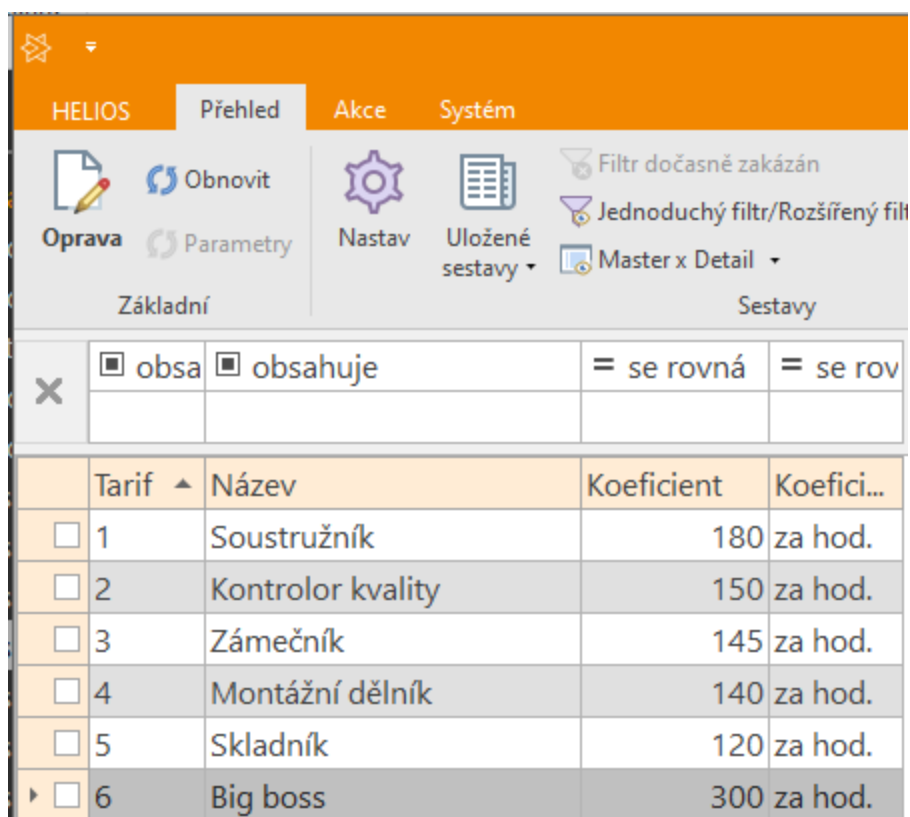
HELIOS Přehled Akce Systém

Oprava
Obnovit
Parametry
Základní

Nastav
Uložené sestavy
Filtr dočasně zakázán
Jednoduchý filtr/Rozšířený filt
Master x Detail
Sestavy

| | obsa | obsahuje | = se rovná | = se rov |
|---|---|---|---|---|
| × | | | | |

| | Tarif | Název | Koeficient | Koefici... |
|---|---|---|---|---|
| | 1 | Soustružník | 180 | za hod. |
| | 2 | Kontrolor kvality | 150 | za hod. |
| | 3 | Zámečník | 145 | za hod. |
| | 4 | Montážní dělník | 140 | za hod. |
| | 5 | Skladník | 120 | za hod. |
| | 6 | Big boss | 300 | za hod. |